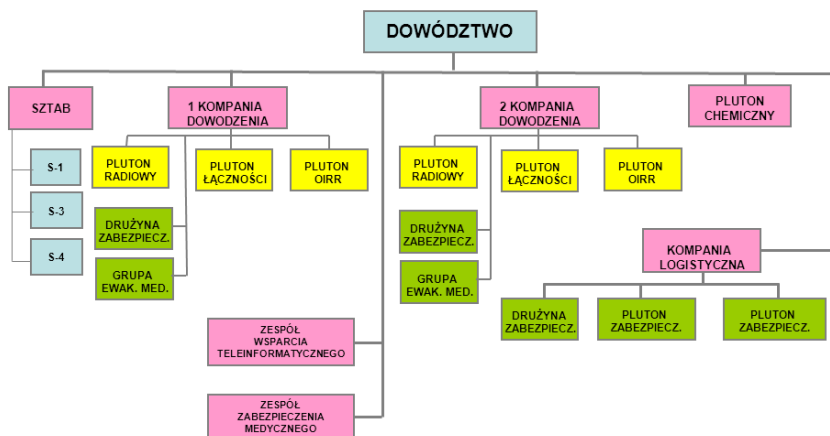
DOWÓDZTWO

SZTAB

S-1

S-3

S-4

1 KOMPANIA DOWODZENIA

PLUTON RADIOWY

PLUTON ŁĄCZNOŚCI

PLUTON OIRR

DRUŻYNA ZABEZPIECZ.

GRUPA EWAK. MED.

ZESPÓŁ WSPARCIA TELEINFORMATYCZNEGO

ZESPÓŁ ZABEZPIECZENIA MEDYCZNEGO

2 KOMPANIA DOWODZENIA

PLUTON RADIOWY

PLUTON ŁĄCZNOŚCI

PLUTON OIRR

DRUŻYNA ZABEZPIECZ.

GRUPA EWAK. MED.

PLUTON CHEMICZNY

KOMPANIA LOGISTYCZNA

DRUŻYNA ZABEZPIECZ.

PLUTON ZABEZPIECZ.

PLUTON ZABEZPIECZ.